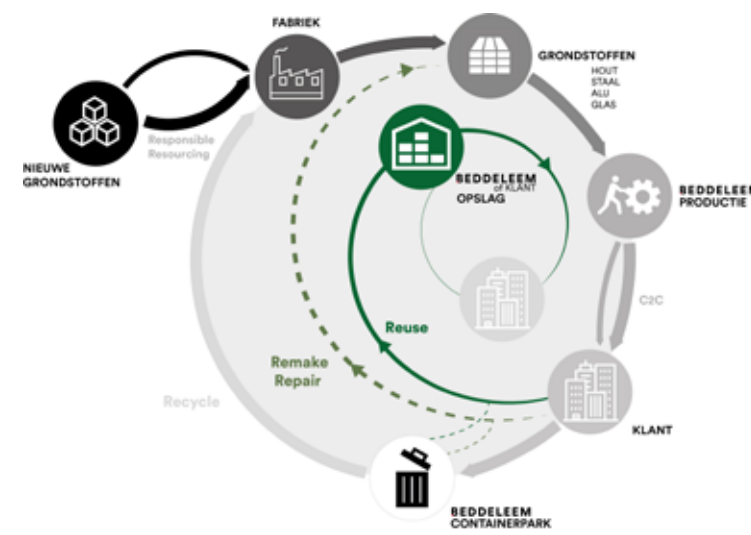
FABRIEK

GRONDSTOFFEN
HOUT
STAAL
ALU
GLAS

NIEUWE GRONDSTOFFEN

Responsible Resourcing

BEDDELEEM of KLANT
OPSLAG

BEDDELEEM
PRODUCTIE

C2C

Reuse

Remake
Repair

Recycle

KLANT

BEDDELEEM
CONTAINERPARK